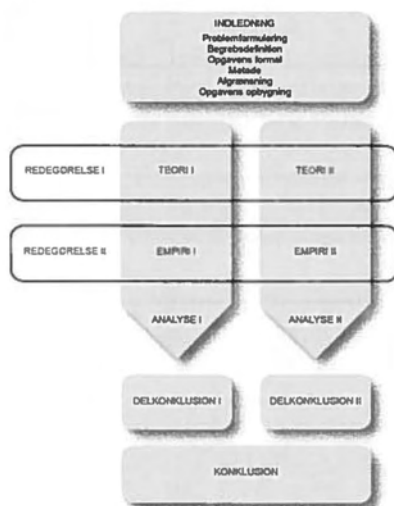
INDLEDNING
Problemformulering
Begrebsdefinition
Opgavens formål
Metode
Afgrænsning
Opgavens opbygning

REDEGØRELSE I
TEORI I
TEORI II

REDEGØRELSE II
EMPIRI I
EMPIRI II

ANALYSE I
ANALYSE II

DELKONKLUSION I
DELKONKLUSION II

KONKLUSION